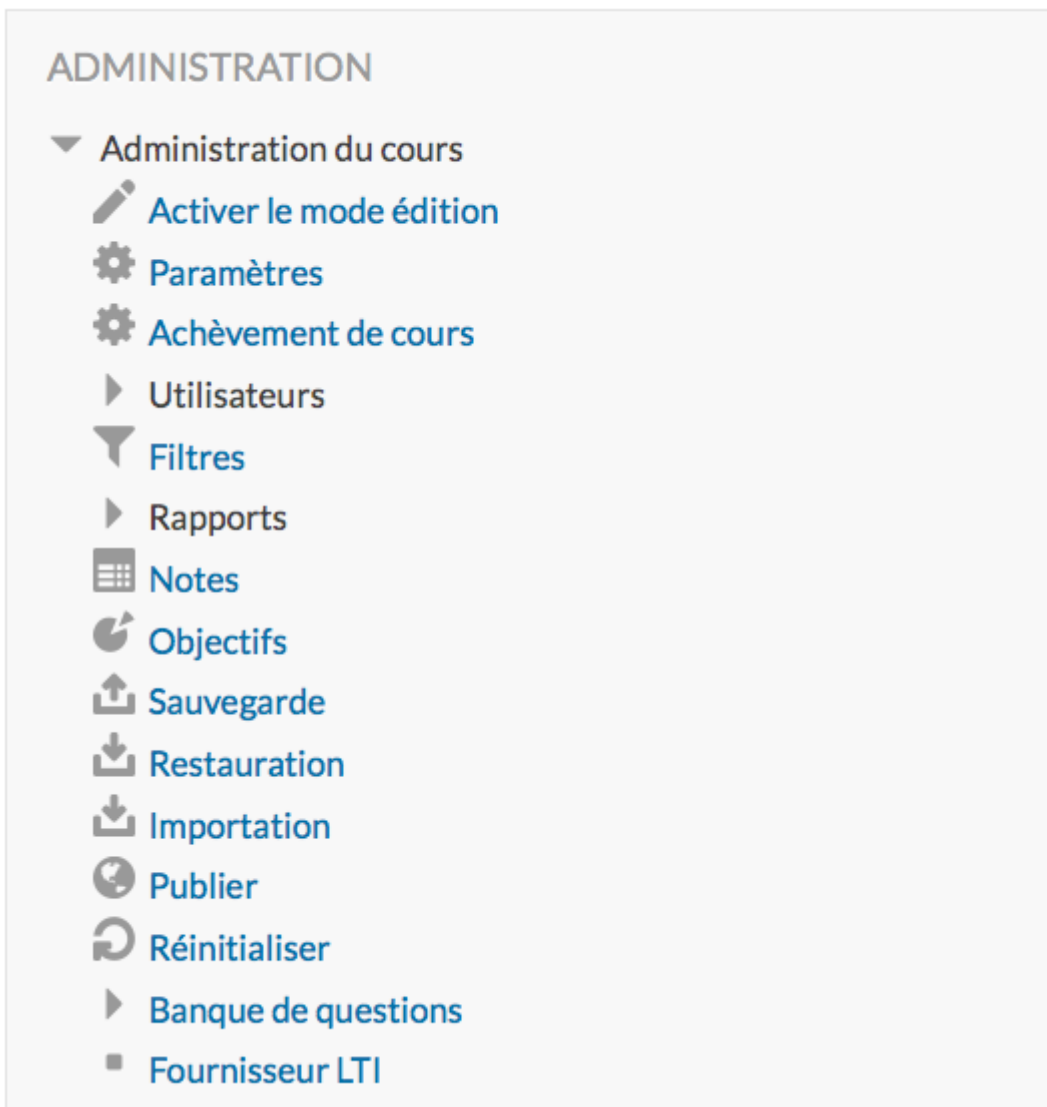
ADMINISTRATION

Administration du cours
Activer le mode édition
Paramètres
Achèvement de cours
Utilisateurs
Filtres
Rapports
Notes
Objectifs
Sauvegarde
Restauration
Importation
Publier
Réinitialiser
Banque de questions
Fournisseur LTI